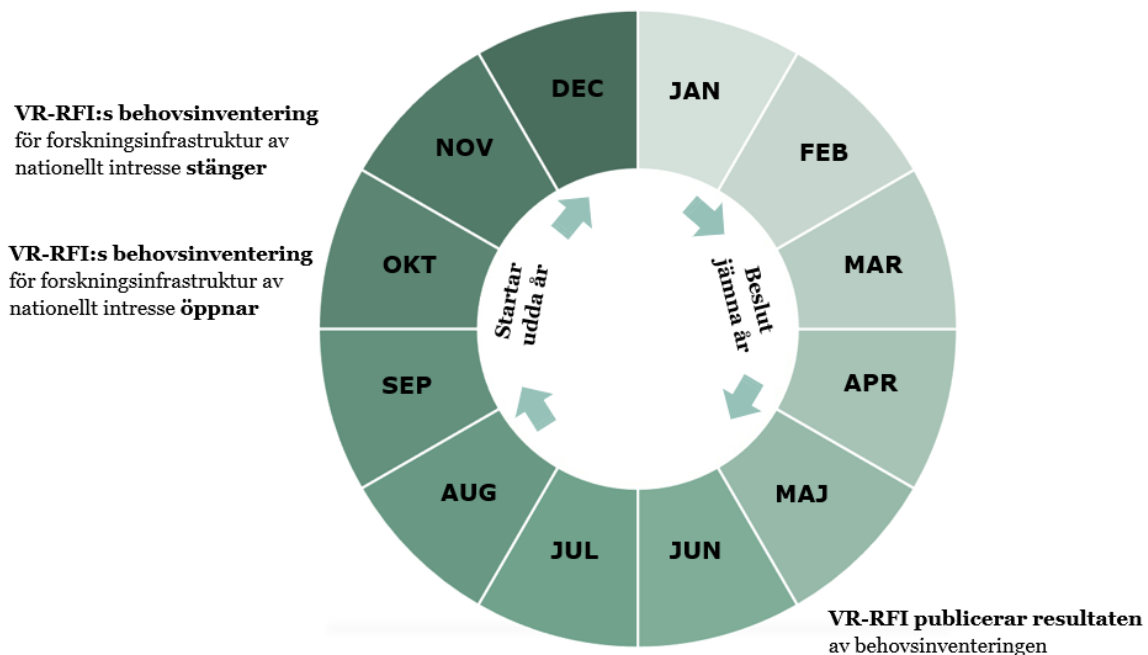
VR-RFI:s behovsinventering för forskningsinfrastruktur av nationellt intresse stänger

VR-RFI:s behovsinventering för forskningsinfrastruktur av nationellt intresse öppnar

DEC
JAN
NOV
FEB
OKT
MAR
SEP
APR
AUG
MAJ
JUL
JUN

Startar udda år

Beslut jämna år

VR-RFI publicerar resultaten av behovsinventeringen